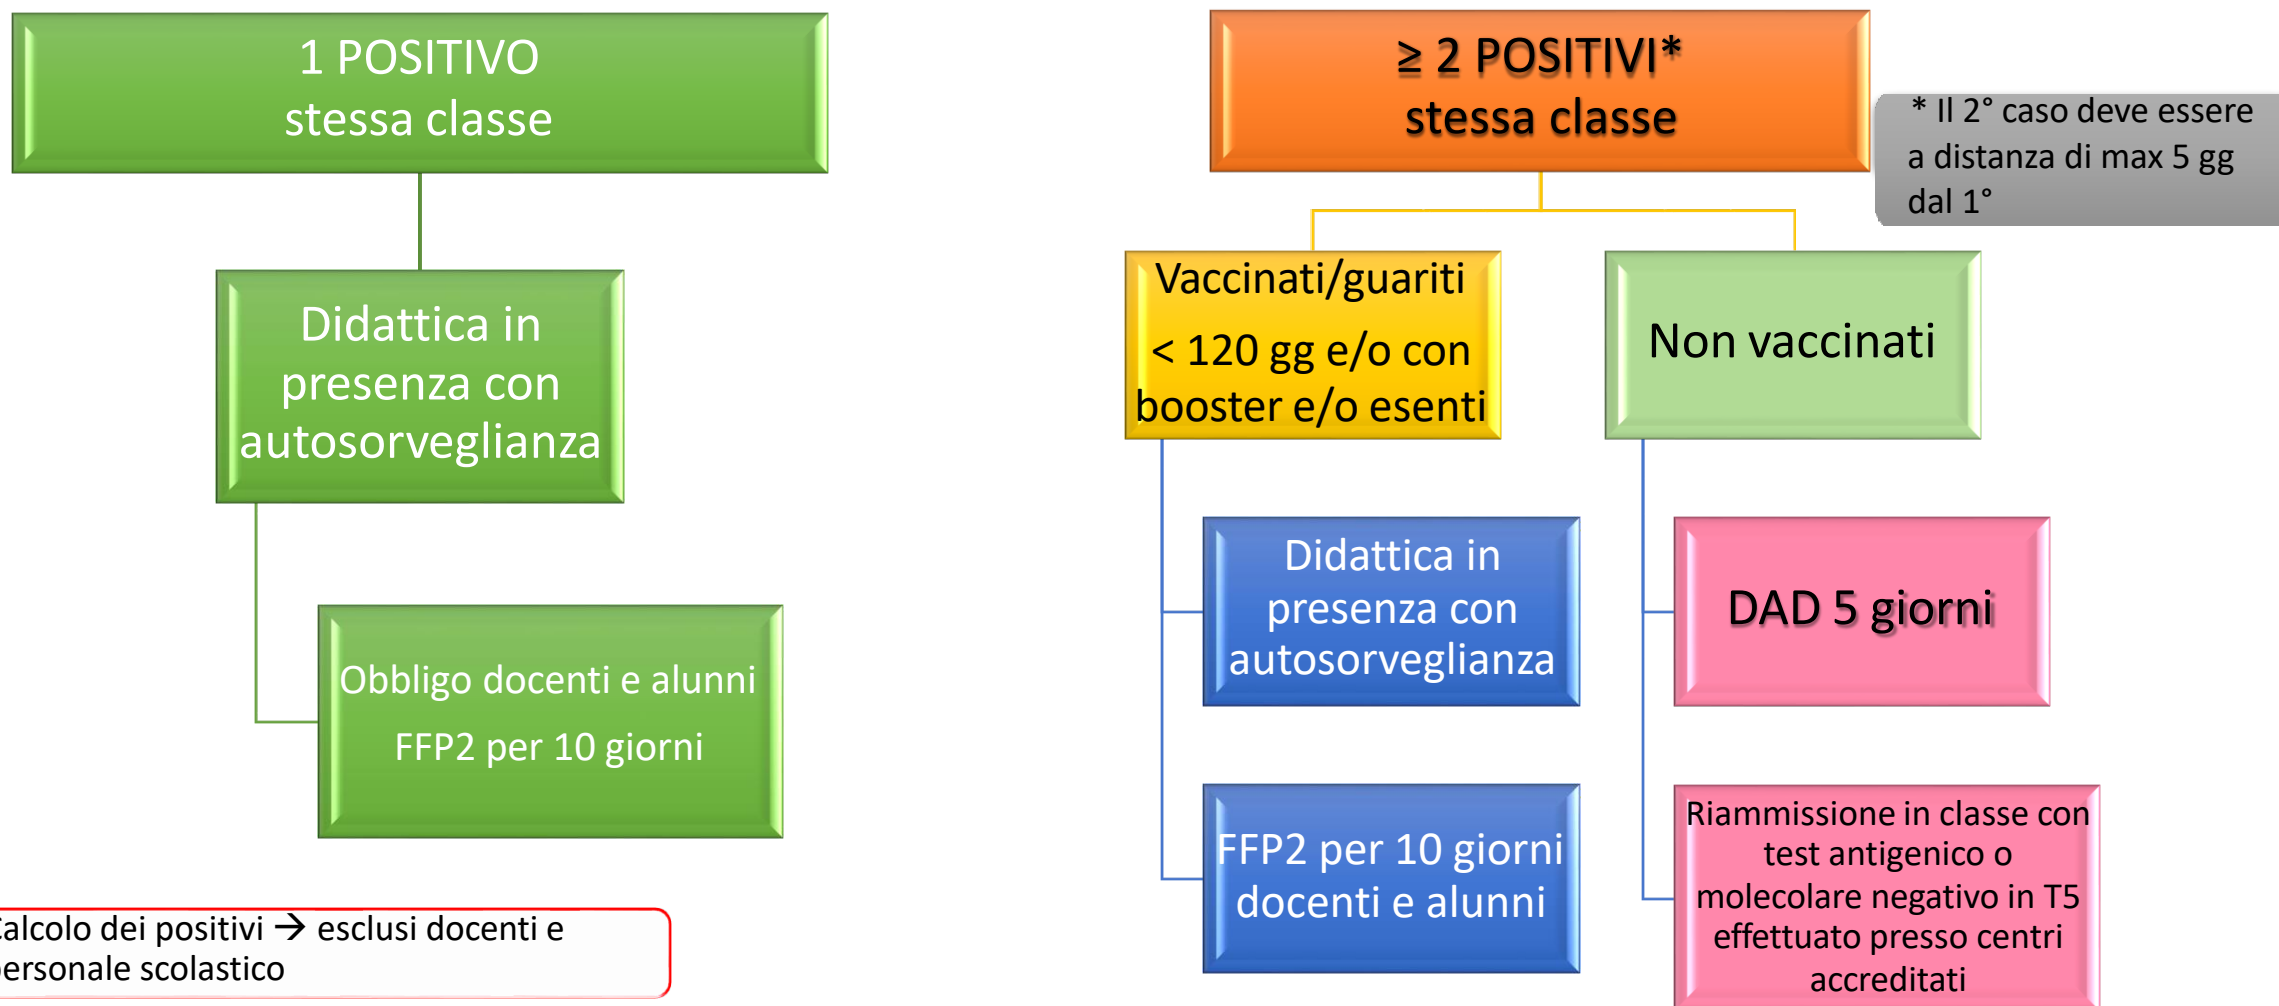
1 POSITIVO
stessa classe

Didattica in presenza con autosorveglianza

Obbligo docenti e alunni FFP2 per 10 giorni

alcolo dei positivi → esclusi docenti e ersonale scolastico

≥ 2 POSITIVI*
stessa classe

* Il 2° caso deve essere a distanza di max 5 gg dal 1°

Vaccinati/guariti < 120 gg e/o con booster e/o esenti

Non vaccinati

Didattica in presenza con autosorveglianza

FFP2 per 10 giorni docenti e alunni

DAD 5 giorni

Riammissione in classe con test antigenico o molecolare negativo in T5 effettuato presso centri accreditati